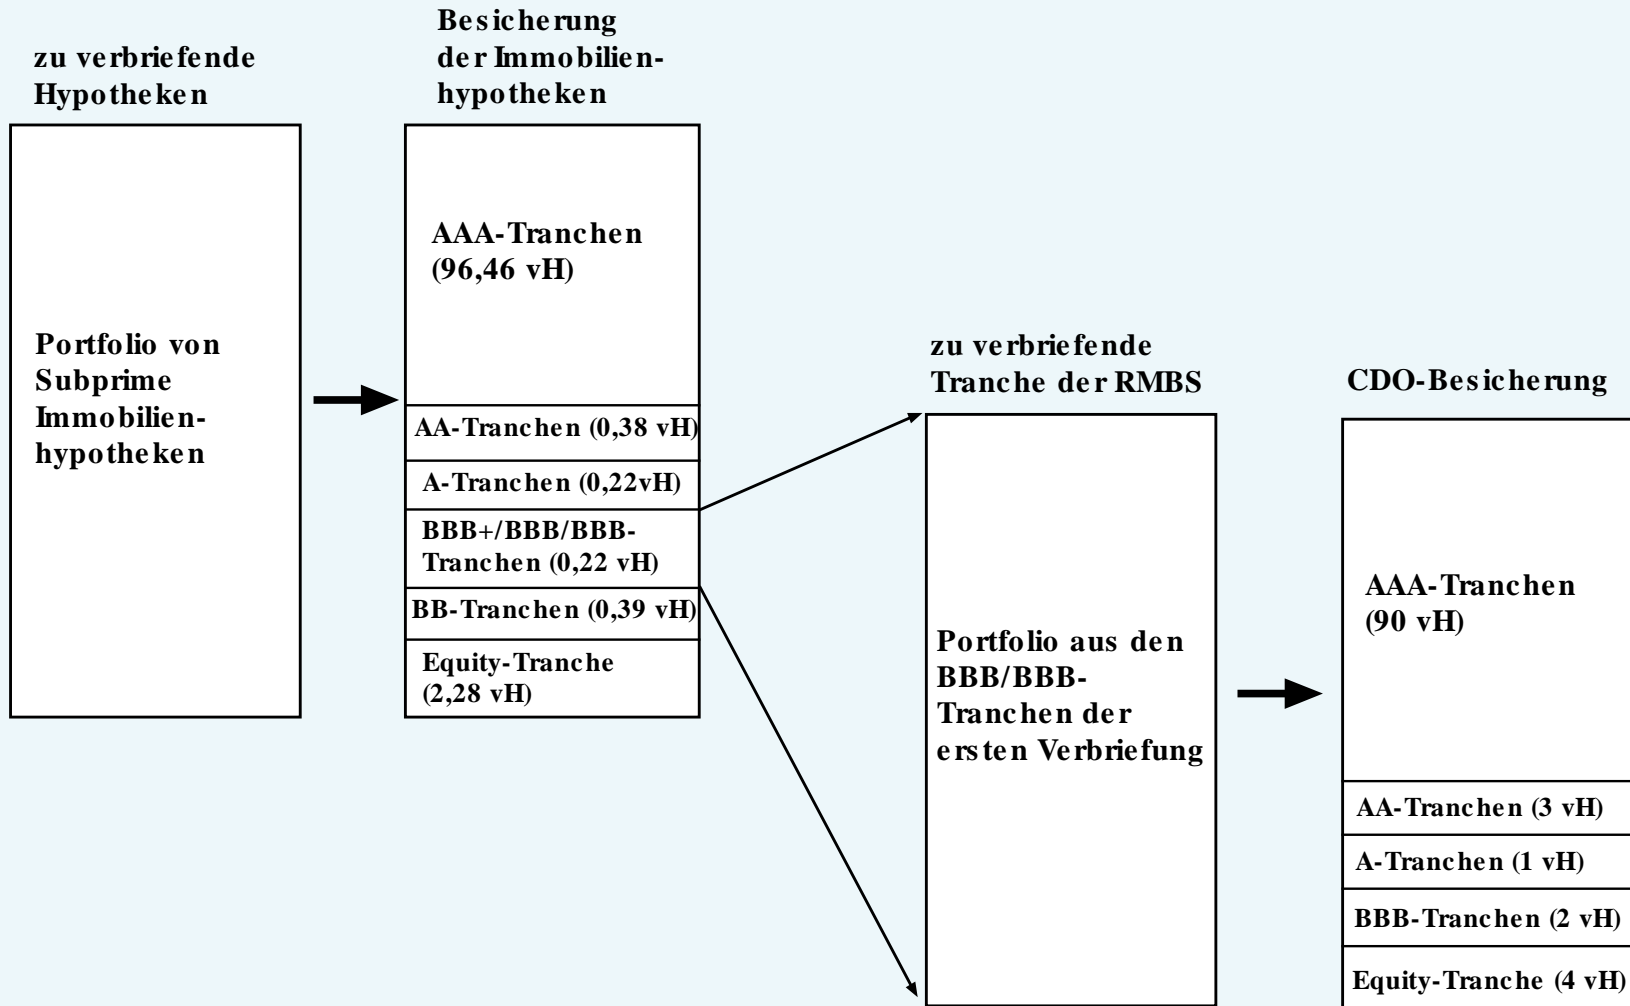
zu verbriefende Hypotheken

Portfolio von Subprime Immobilienhypotheken

Besicherung der Immobilienhypotheken

AAA-Tranchen (96,46 vH)

AA-Tranchen (0,38 vH)

A-Tranchen (0,22vH)

BBB+/BBB/BBB-Tranchen (0,22 vH)

BB-Tranchen (0,39 vH)

Equity-Tranche (2,28 vH)

zu verbriefende Tranche der RMBS

Portfolio aus den BBB/BBB-Tranchen der ersten Verbriefung

CDO-Besicherung

AAA-Tranchen (90 vH)

AA-Tranchen (3 vH)

A-Tranchen (1 vH)

BBB-Tranchen (2 vH)

Equity-Tranche (4 vH)